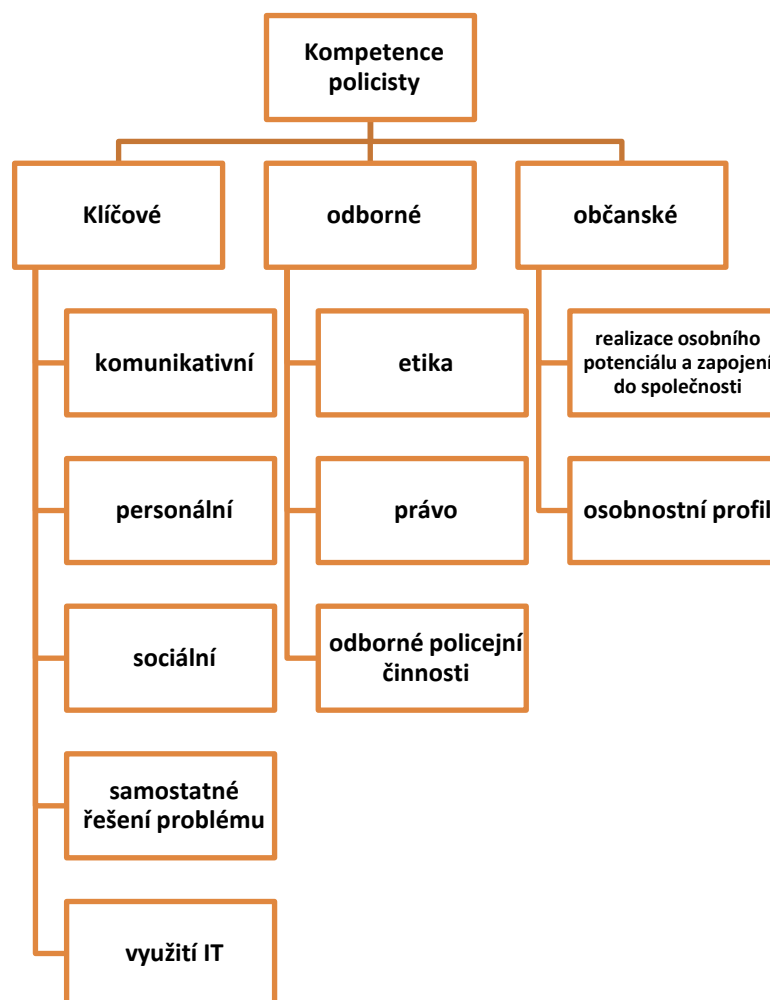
Kompetence policisty

Klíčové

odborné

občanské

komunikativní

personální

sociální

samostatné řešení problému

využití IT

etika

právo

odborné policejní činnosti

realizace osobního potenciálu a zapojení do společnosti

osobnostní profil